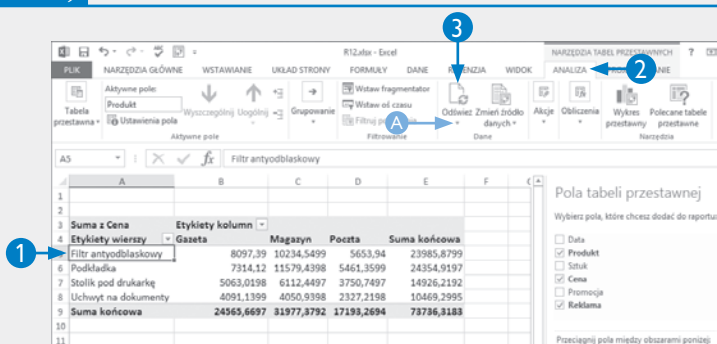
R12.xlsx - Excel

NARZĘDZIA TABEL PRZESTAWNYCH ?

PLIK NARZĘDZIA GŁÓWNE WSTAWIANIE UKŁAD STRONY FORMUŁY DANE RECENZJA WIDOK ANALIZA PROJEKTOWANIE

Tabela przestawna
Aktywne pole:
Produkt
Ustawienia pola
Wyszczególnij Uogólnij
Grupowanie
Wstaw fragmentator
Wstaw oś czasu
Filtruj połączenia
Odśwież
Zmień źródło danych
Akcje
Obliczenia
Wykres przestawny
Polecane tabele przestawne
Aktywne pole
Filtrowanie
Dane
Narzędzia

3
2
A
1

A5 Filtr antyodblaskowy

| | A | B | C | D | E | F |
|---|---|---|---|---|---|---|
| 1 | | | | | | |
| 2 | | | | | | |
| 3 | Suma z Cena | Etykiety kolumn | | | | |
| 4 | Etykiety wierszy | Gazeta | Magazyn | Poczta | Suma końcowa | |
| 5 | Filtr antyodblaskowy | 8097,39 | 10234,5499 | 5653,94 | 23985,8799 | |
| 6 | Podkładka | 7314,12 | 11579,4398 | 5461,3599 | 24354,9197 | |
| 7 | Stolik pod drukarkę | 5063,0198 | 6112,4497 | 3750,7497 | 14926,2192 | |
| 8 | Uchwyt na dokumenty | 4091,1399 | 4050,9398 | 2327,2198 | 10469,2995 | |
| 9 | Suma końcowa | 24565,6697 | 31977,3792 | 17193,2694 | 73736,3183 | |
| 10 | | | | | | |
| 11 | | | | | | |

Pola tabeli przestawnej
Wybierz pola, które chcesz dodać do raportu
Data
Produkt
Sztuk
Cena
Promocja
Reklama
Przeciągnij pola między obszarami poniżej